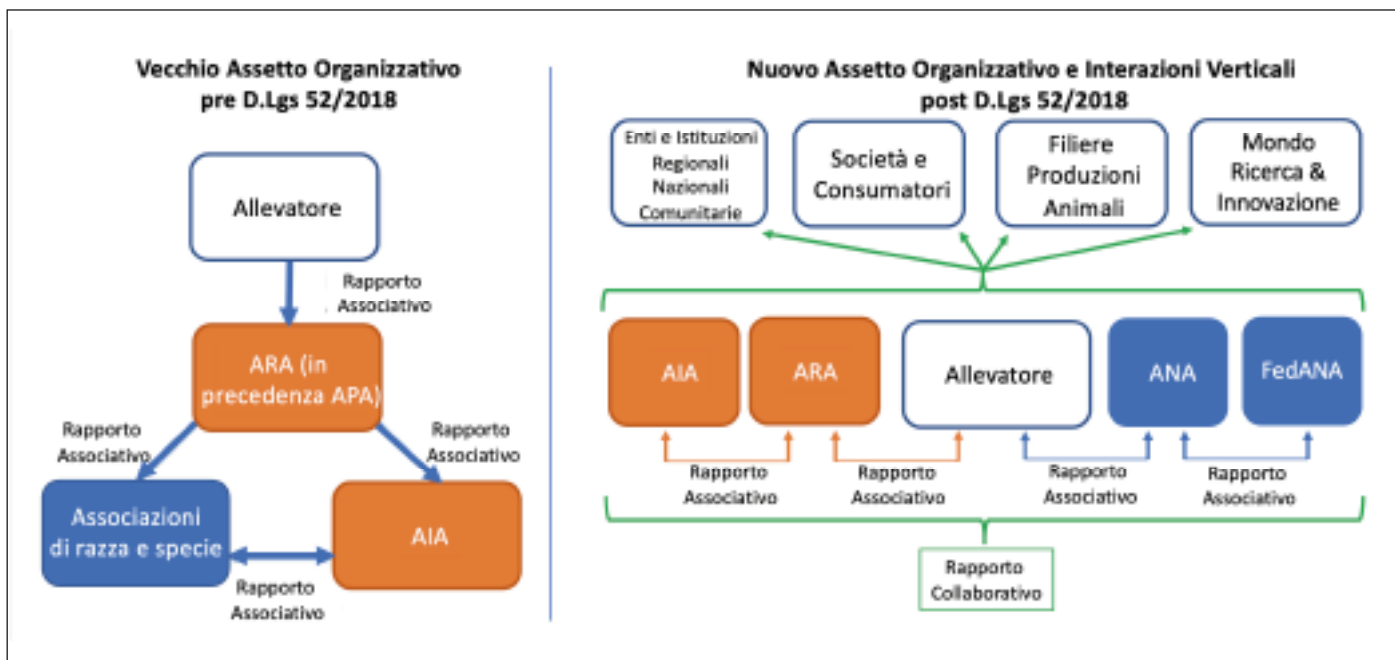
Vecchio Assetto Organizzativo
pre D.Lgs 52/2018

Allevatore

Rapporto Associativo

ARA (in precedenza APA)

Rapporto Associativo

Rapporto Associativo

Associazioni di razza e specie

AIA

Rapporto Associativo

Nuovo Assetto Organizzativo e Interazioni Verticali
post D.Lgs 52/2018

Enti e Istituzioni Regionali Nazionali Comunitarie

Società e Consumatori

Filiere Produzioni Animali

Mondo Ricerca & Innovazione

AIA

ARA

Allevatore

ANA

FedANA

Rapporto Associativo

Rapporto Associativo

Rapporto Associativo

Rapporto Associativo

Rapporto Collaborativo